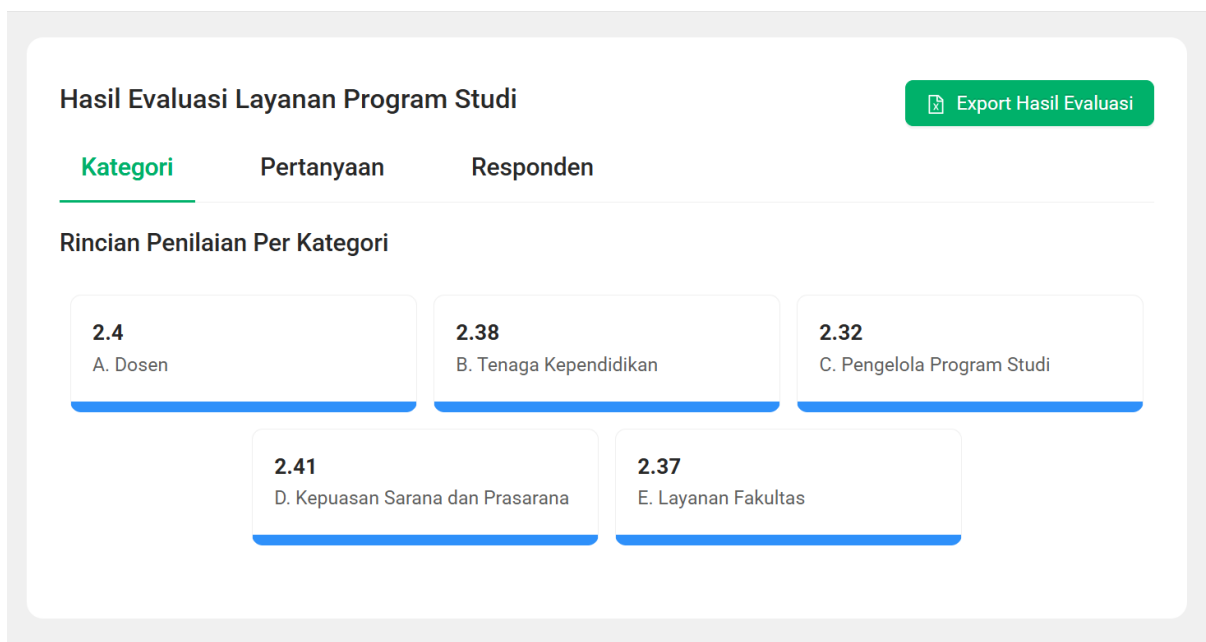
Hasil Evaluasi Layanan Program Studi

Export Hasil Evaluasi

Kategori

Pertanyaan

Responden

Rincian Penilaian Per Kategori

2.4
A. Dosen

2.38
B. Tenaga Kependidikan

2.32
C. Pengelola Program Studi

2.41
D. Kepuasan Sarana dan Prasarana

2.37
E. Layanan Fakultas